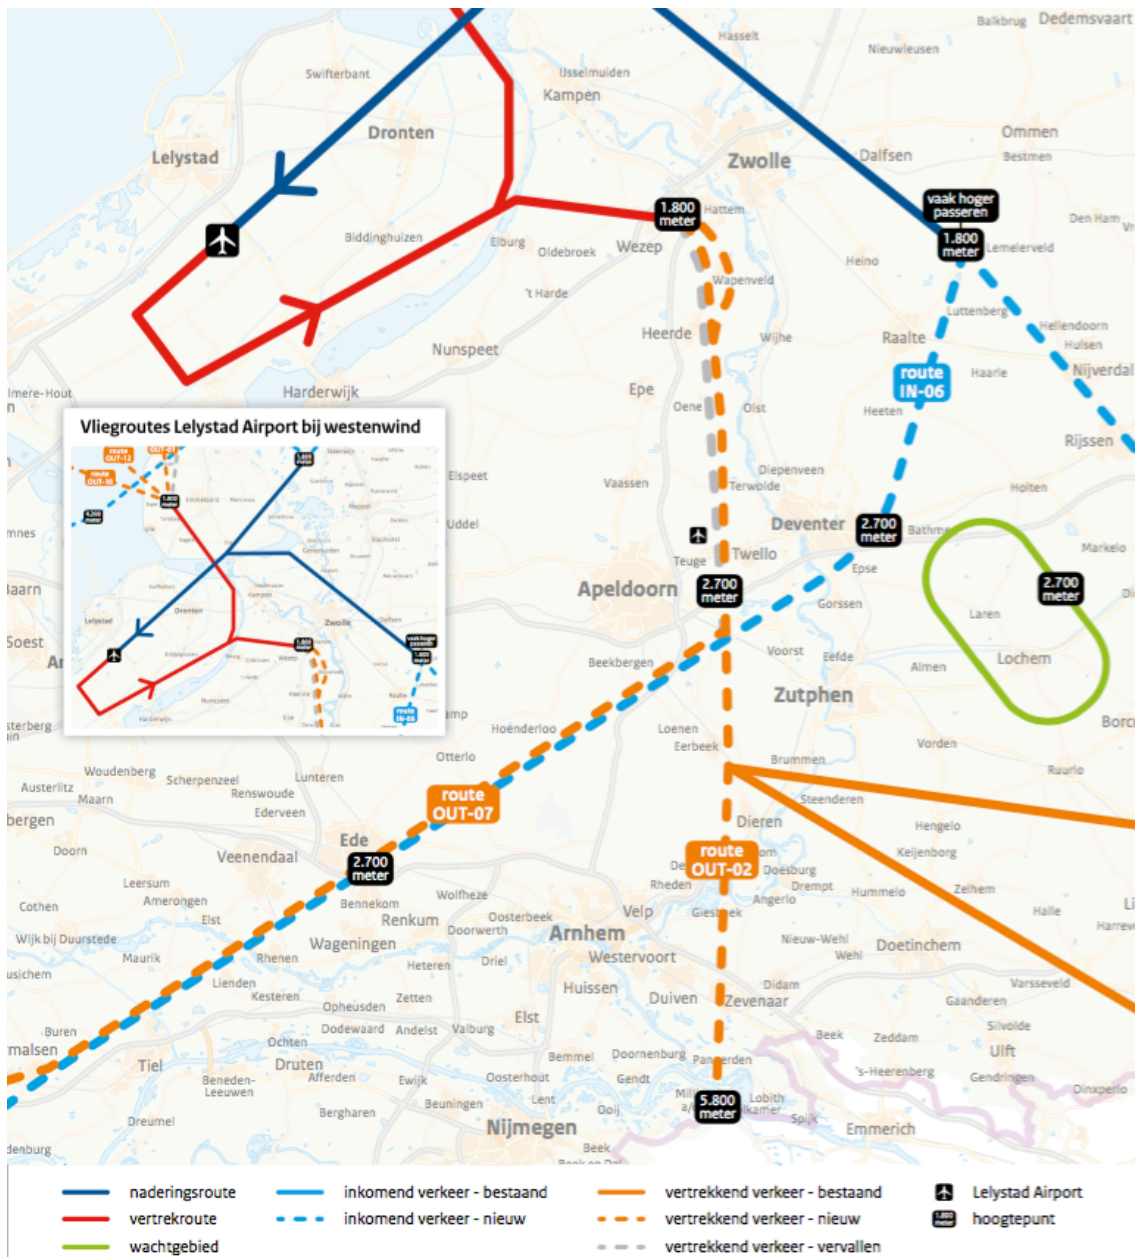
Balkbrug Dedemsvaart
Hasselt
Swifterbant
IJsselmuiden
Kampen
Nieuwleusen
Dronten
Lelystad
Zwolle
Dalfsen
Ommen
Bestmen
1.800 meter
Hattem
vaak hoger passeren
1.800 meter
Den Ham
Biddinghuizen
Elburg
Oldebroek
Wezep
Lemelerveld
Heino
Wapenveld
't Harde
Luttenberg
Hellendoorn
Hulsen
Heerde
Wijhe
Raalte
Nunspeet
route IN-06
Haarle
Nijverdal
Almere-Hout
Harderwijk
Epe
Vliegroutes Lelystad Airport bij westenwind
Oene
Olst
Heeten
Rijssen
Holten
Elspeet
Vaassen
Diepenveen
Terwolde
Uddel
Deventer
2.700 meter
Bathmen
Markelo
Twello
Teuge
2.700 meter
Apeldoorn
2.700 meter
Epse
Gorssen
Laren
Soest
Lochem
Beekbergen
Voorst
Eefde
Almen
Zutphen
Amersfoort
Hoenderloo
Loenen
Eerbeek
Borculo
Otterlo
Brummen
Vorden
Woudenberg
Scherpenzeel
Lunteren
Renswoude
Ruurlo
Austerlitz
Maarn
route OUT-07
Steenderen
Ederveen
Dieren
Hengelo
Doorn
Ede
route OUT-02
Keijenborg
Veenendaal
2.700 meter
Doesburg
Rheden
Drempt
Hummelo
Zelhem
Leersum
Amerongen
Wolfheze
Angerlo
Cothen
Elst
Bennekom
Velp
Giesbeek
Halle
Renkum
Oosterbeek
Wijk bij Duurstede
Doorwerth
Arnhem
Nieuw-Wehl
Doetinchem
Wageningen
Wehl
Maurik
Rhenen
Driel
Westervoort
Heteren
Lienden
Kesteren
Zetten
Huissen
Didam
Varsseveld
Opheusden
Duiven
Zevenaar
Gaanderen
Dodewaard
Andelst
Valburg
Elst
Silvolde
Buren
Ochten
Beek
Zeddam
Ulft
Tiel
Druten
Bemmel
Doornenburg
Pannerden
's-Heerenberg
Gendringen
Beneden-Leeuwen
Afferden
Ewijk
Oosterhout
Gendt
Dinxperlo
Lent
Millingen a/d Rijn
5.800 meter
Lobith
Tolkamer
Bergharen
Beuningen
Ooij
Spijk
Dreumel
Nijmegen
Emmerich
Beek
Berg en Dal

naderingsroute
vertrekroute
wachtgebied
inkomend verkeer - bestaand
inkomend verkeer - nieuw
vertrekkend verkeer - bestaand
vertrekkend verkeer - nieuw
vertrekkend verkeer - vervallen
Lelystad Airport
hoogtepunt